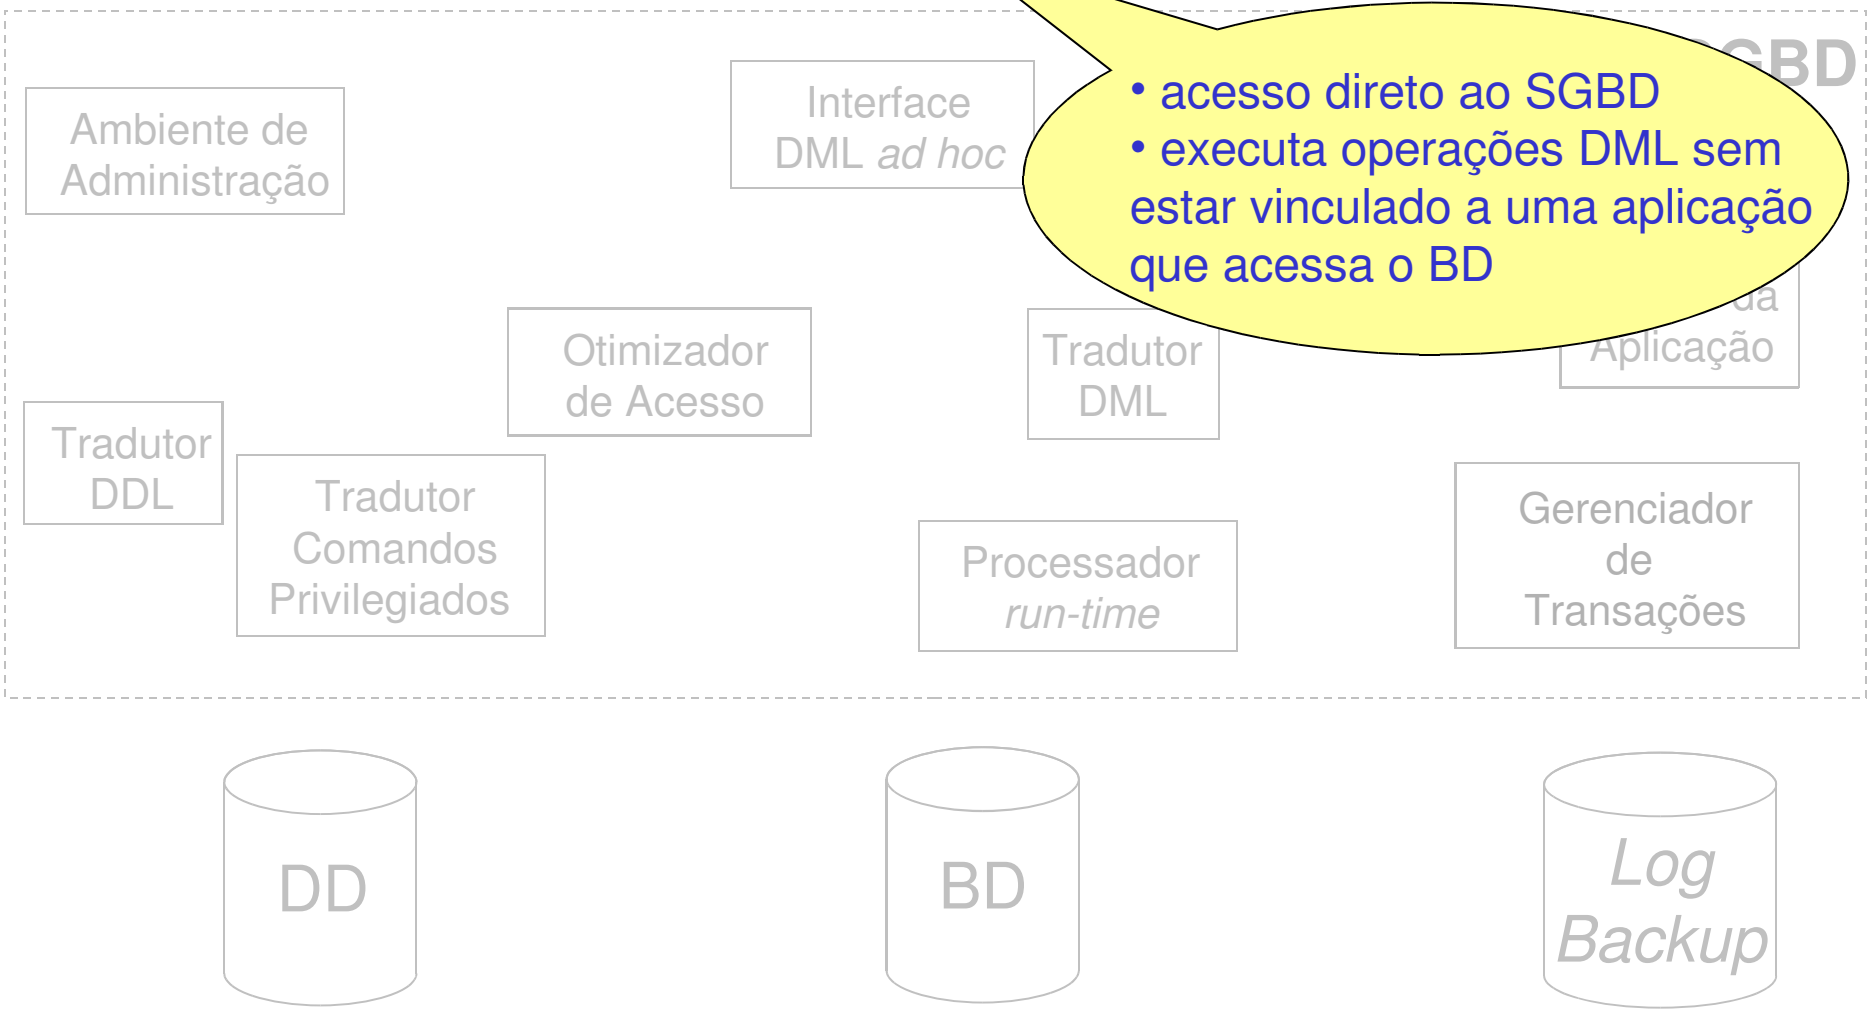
• acesso direto ao SGBD
• executa operações DML sem estar vinculado a uma aplicação que acessa o BD

GBD

Ambiente de Administração

Interface DML *ad hoc*

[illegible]da Aplicação

Otimizador de Acesso

Tradutor DML

Tradutor DDL

Tradutor Comandos Privilegiados

Processador *run-time*

Gerenciador de Transações

DD

BD

*Log Backup*